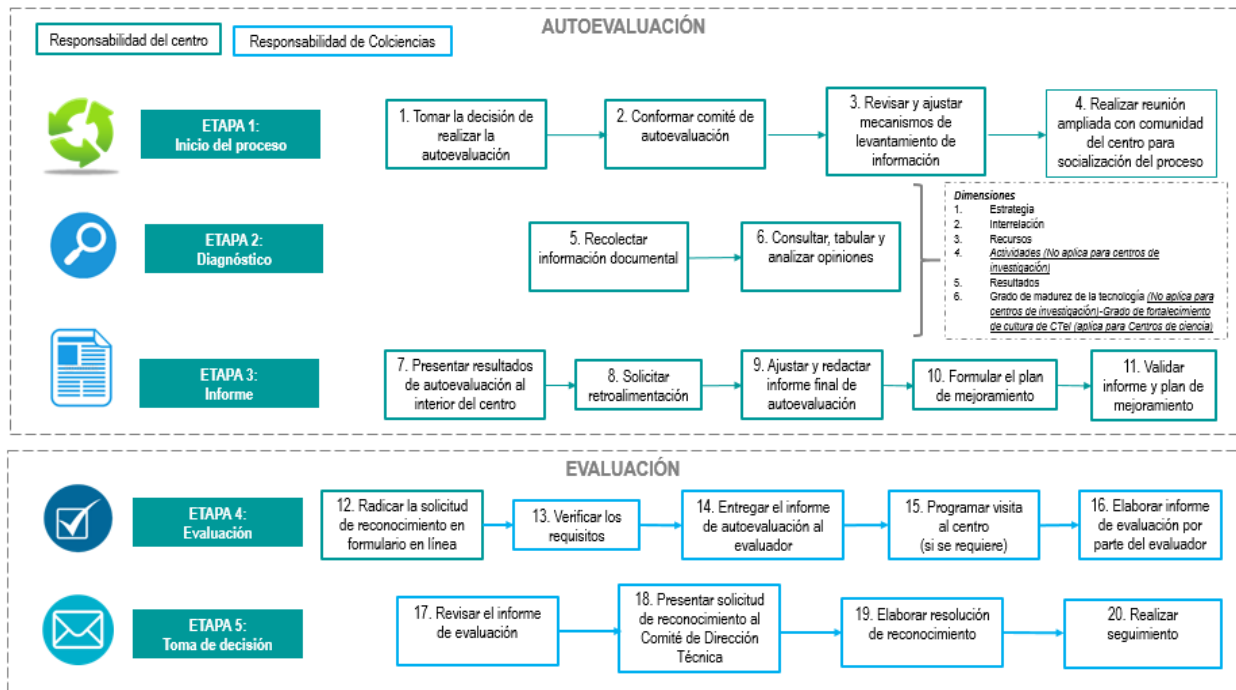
Responsabilidad del centro

Responsabilidad de Colciencias

AUTOEVALUACIÓN

ETAPA 1:
Inicio del proceso

1. Tomar la decisión de realizar la autoevaluación

2. Conformar comité de autoevaluación

3. Revisar y ajustar mecanismos de levantamiento de información

4. Realizar reunión ampliada con comunidad del centro para socialización del proceso

ETAPA 2:
Diagnóstico

5. Recolectar información documental

6. Consultar, tabular y analizar opiniones

Dimensiones
1. Estrategia
2. Interrelación
3. Recursos
4. Actividades (No aplica para centros de investigación)
5. Resultados
6. Grado de madurez de la tecnología (No aplica para centros de investigación)-Grado de fortalecimiento de cultura de CTeI (aplica para Centros de ciencia)

ETAPA 3:
Informe

7. Presentar resultados de autoevaluación al interior del centro

8. Solicitar retroalimentación

9. Ajustar y redactar informe final de autoevaluación

10. Formular el plan de mejoramiento

11. Validar informe y plan de mejoramiento

EVALUACIÓN

ETAPA 4:
Evaluación

12. Radicar la solicitud de reconocimiento en formulario en línea

13. Verificar los requisitos

14. Entregar el informe de autoevaluación al evaluador

15. Programar visita al centro (si se requiere)

16. Elaborar informe de evaluación por parte del evaluador

ETAPA 5:
Toma de decisión

17. Revisar el informe de evaluación

18. Presentar solicitud de reconocimiento al Comité de Dirección Técnica

19. Elaborar resolución de reconocimiento

20. Realizar seguimiento